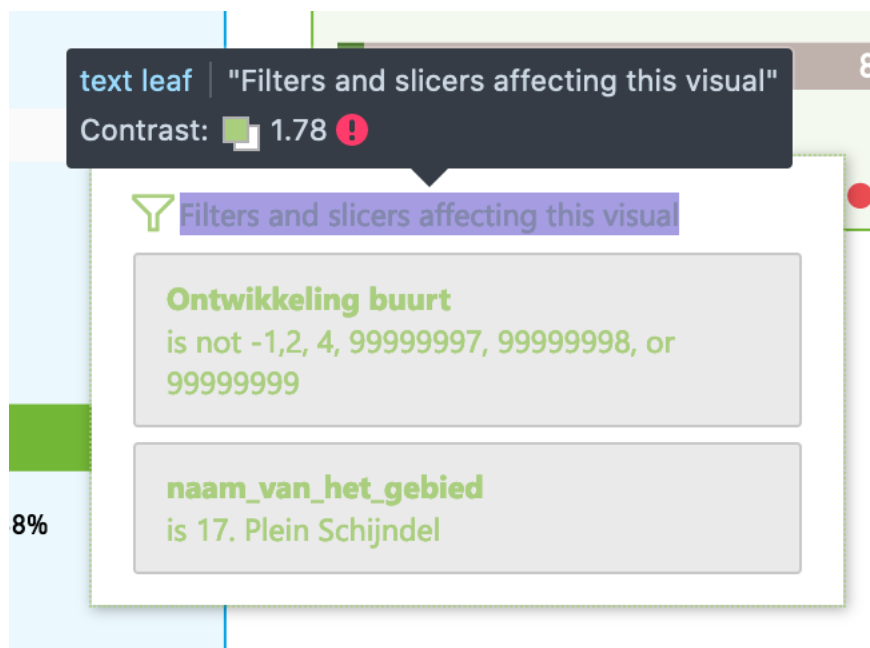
text leaf "Filters and slicers affecting this visual"
Contrast: 1.78

8

Filters and slicers affecting this visual

Ontwikkeling buurt
is not -1,2, 4, 99999997, 99999998, or 99999999

naam_van_het_gebied
is 17. Plein Schijndel

8%